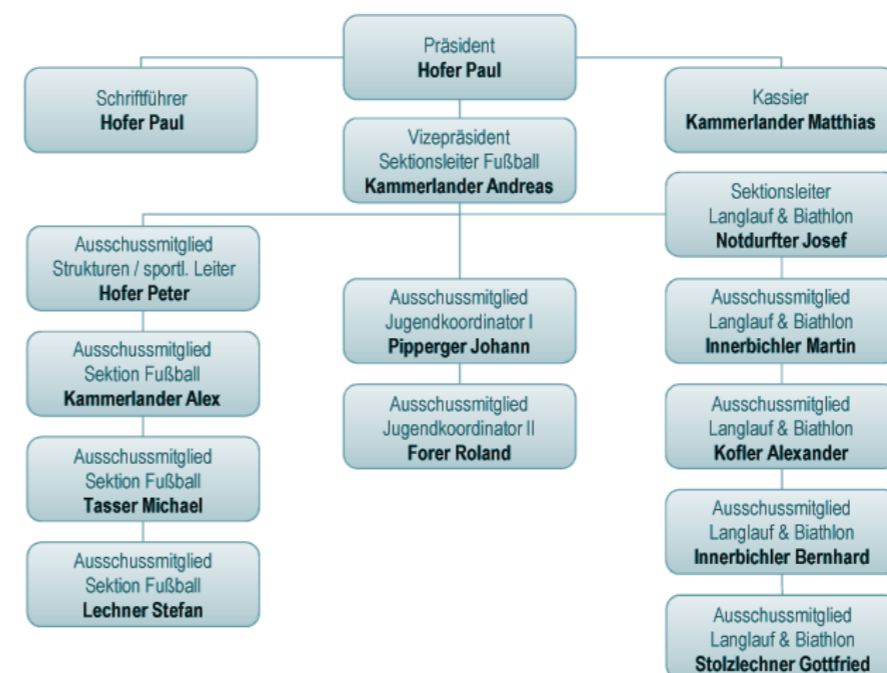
Präsident
Hofer Paul

Schriftführer
Hofer Paul

Kassier
Kammerlander Matthias

Vizepräsident
Sektionsleiter Fußball
Kammerlander Andreas

Sektionsleiter
Langlauf & Biathlon
Notdurfter Josef

Ausschussmitglied
Strukturen / sportl. Leiter
Hofer Peter

Ausschussmitglied
Sektion Fußball
Kammerlander Alex

Ausschussmitglied
Sektion Fußball
Tasser Michael

Ausschussmitglied
Sektion Fußball
Lechner Stefan

Ausschussmitglied
Jugendkoordinator I
Pipperger Johann

Ausschussmitglied
Jugendkoordinator II
Forer Roland

Ausschussmitglied
Langlauf & Biathlon
Innerbichler Martin

Ausschussmitglied
Langlauf & Biathlon
Kofler Alexander

Ausschussmitglied
Langlauf & Biathlon
Innerbichler Bernhard

Ausschussmitglied
Langlauf & Biathlon
Stolzlechner Gottfried